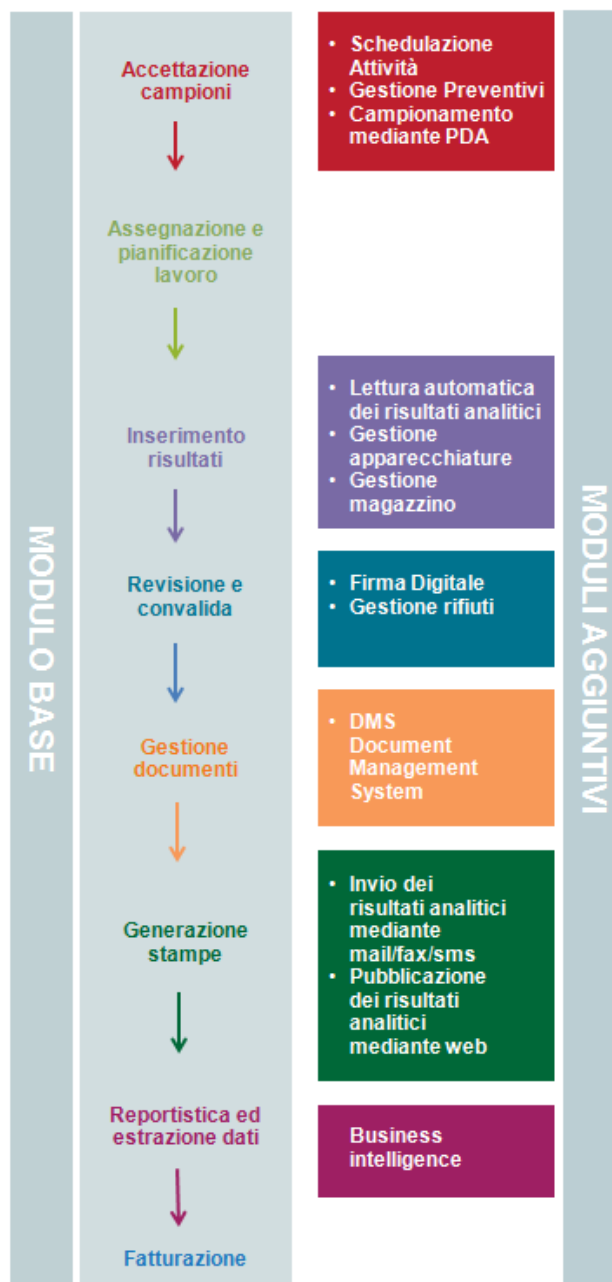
MODULO BASE

Accettazione campioni

Assegnazione e pianificazione lavoro

Inserimento risultati

Revisione e convalida

Gestione documenti

Generazione stampe

Reportistica ed estrazione dati

Fatturazione

• Schedulazione Attività
• Gestione Preventivi
• Campionamento mediante PDA

• Lettura automatica dei risultati analitici
• Gestione apparecchiature
• Gestione magazzino

• Firma Digitale
• Gestione rifiuti

• DMS Document Management System

• Invio dei risultati analitici mediante mail/fax/sms
• Pubblicazione dei risultati analitici mediante web

Business intelligence

MODULI AGGIUNTIVI